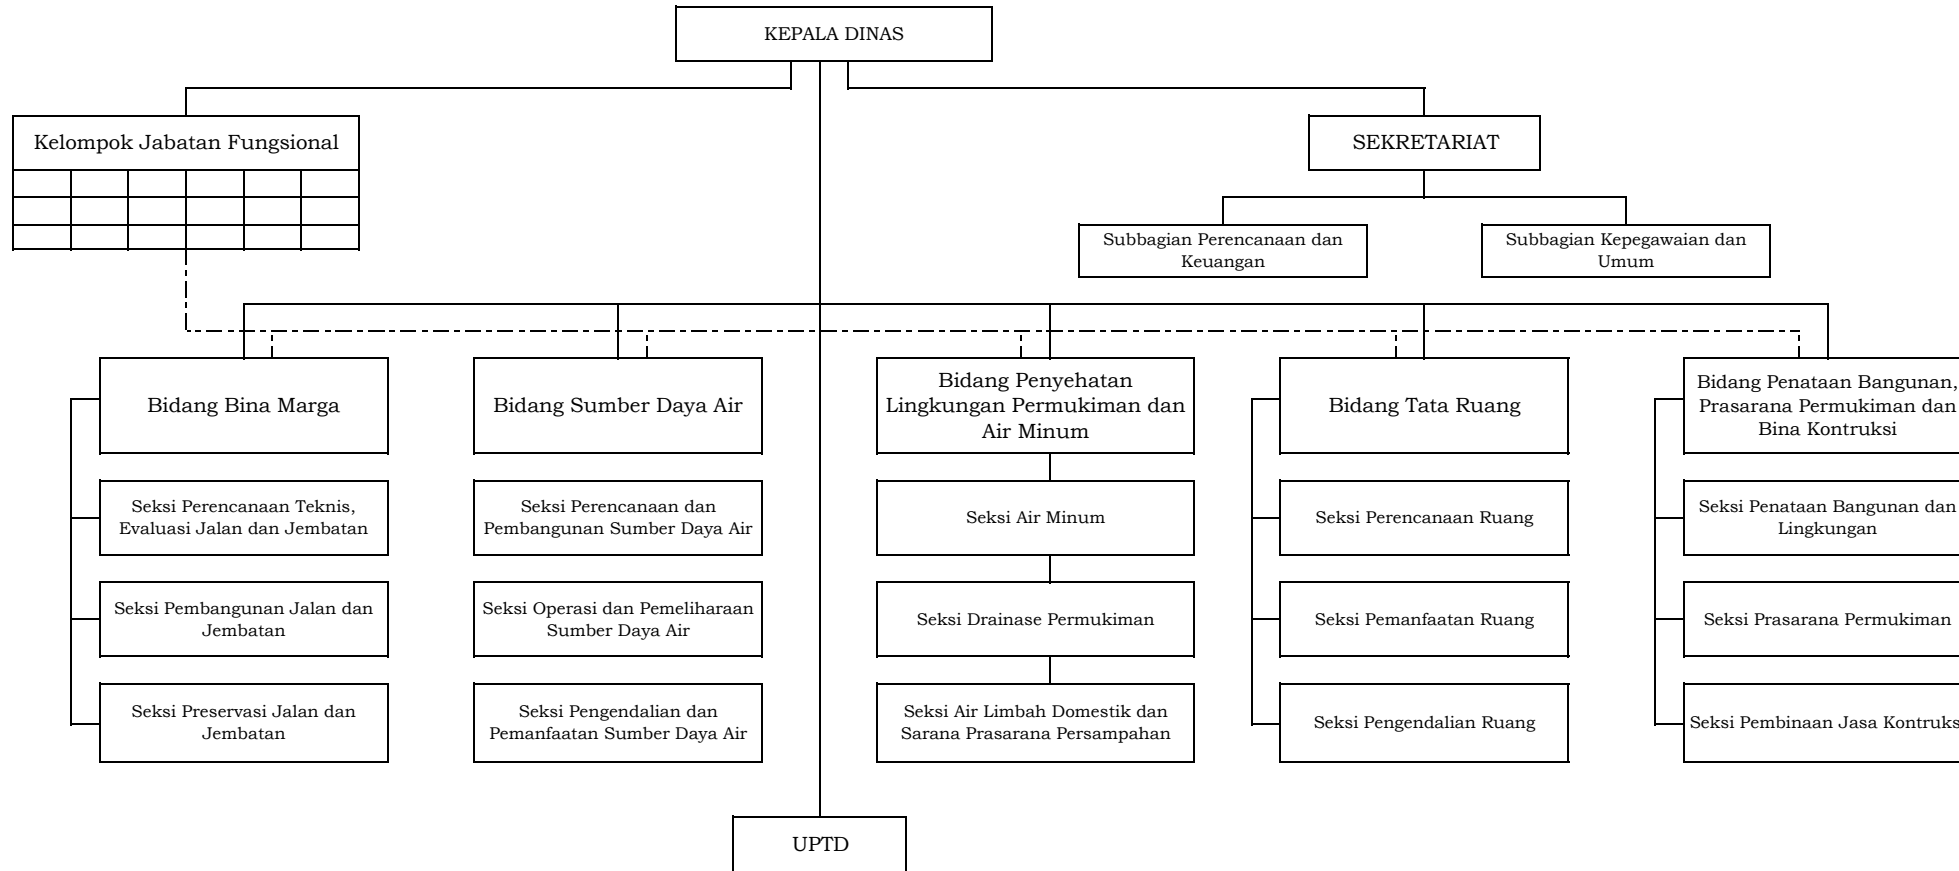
KEPALA DINAS

Kelompok Jabatan Fungsional

SEKRETARIAT

Subbagian Perencanaan dan Keuangan

Subbagian Kepegawaian dan Umum

Bidang Bina Marga

Seksi Perencanaan Teknis, Evaluasi Jalan dan Jembatan

Seksi Pembangunan Jalan dan Jembatan

Seksi Preservasi Jalan dan Jembatan

Bidang Sumber Daya Air

Seksi Perencanaan dan Pembangunan Sumber Daya Air

Seksi Operasi dan Pemeliharaan Sumber Daya Air

Seksi Pengendalian dan Pemanfaatan Sumber Daya Air

Bidang Penyehatan Lingkungan Permukiman dan Air Minum

Seksi Air Minum

Seksi Drainase Permukiman

Seksi Air Limbah Domestik dan Sarana Prasarana Persampahan

Bidang Tata Ruang

Seksi Perencanaan Ruang

Seksi Pemanfaatan Ruang

Seksi Pengendalian Ruang

Bidang Penataan Bangunan, Prasarana Permukiman dan Bina Kontruksi

Seksi Penataan Bangunan dan Lingkungan

Seksi Prasarana Permukiman

Seksi Pembinaan Jasa Kontruks

UPTD